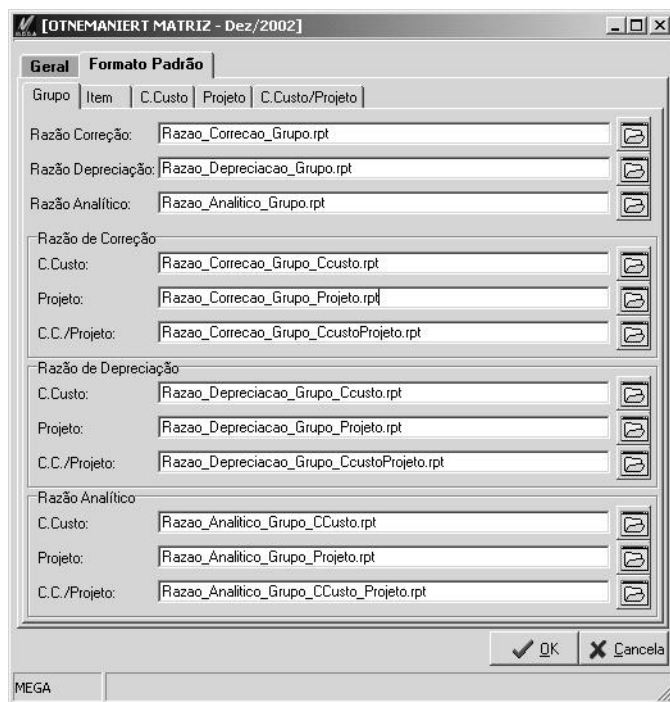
[OTNEMANIERT MATRIZ - Dez/2002]

Geral | Formato Padrão

Grupo | Item | C.Custo | Projeto | C.Custo/Projeto

Razão Correção: Razao_Correcao_Grupo.rpt

Razão Depreciação: Razao_Depreciacao_Grupo.rpt

Razão Analítico: Razao_Analitico_Grupo.rpt

Razão de Correção

C.Custo: Razao_Correcao_Grupo_Ccusto.rpt

Projeto: Razao_Correcao_Grupo_Projeto.rpt

C.C./Projeto: Razao_Correcao_Grupo_CcustoProjeto.rpt

Razão de Depreciação

C.Custo: Razao_Depreciacao_Grupo_Ccusto.rpt

Projeto: Razao_Depreciacao_Grupo_Projeto.rpt

C.C./Projeto: Razao_Depreciacao_Grupo_CcustoProjeto.rpt

Razão Analítico

C.Custo: Razao_Analitico_Grupo_CCusto.rpt

Projeto: Razao_Analitico_Grupo_Projeto.rpt

C.C./Projeto: Razao_Analitico_Grupo_CCusto_Projeto.rpt

OK | Cancela

MEGA